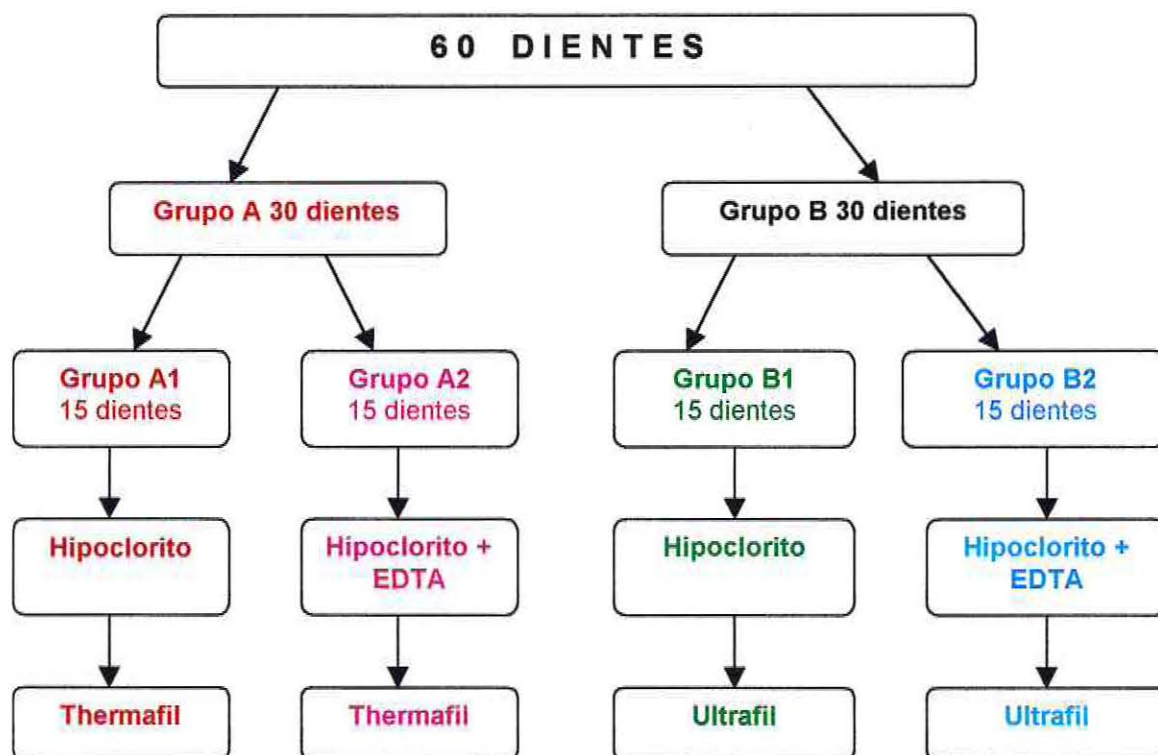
60 DIENTES

Grupo A 30 dientes

Grupo B 30 dientes

Grupo A1
15 dientes

Hipoclorito

Thermafil

Grupo A2
15 dientes

Hipoclorito + EDTA

Thermafil

Grupo B1
15 dientes

Hipoclorito

Ultrafil

Grupo B2
15 dientes

Hipoclorito + EDTA

Ultrafil